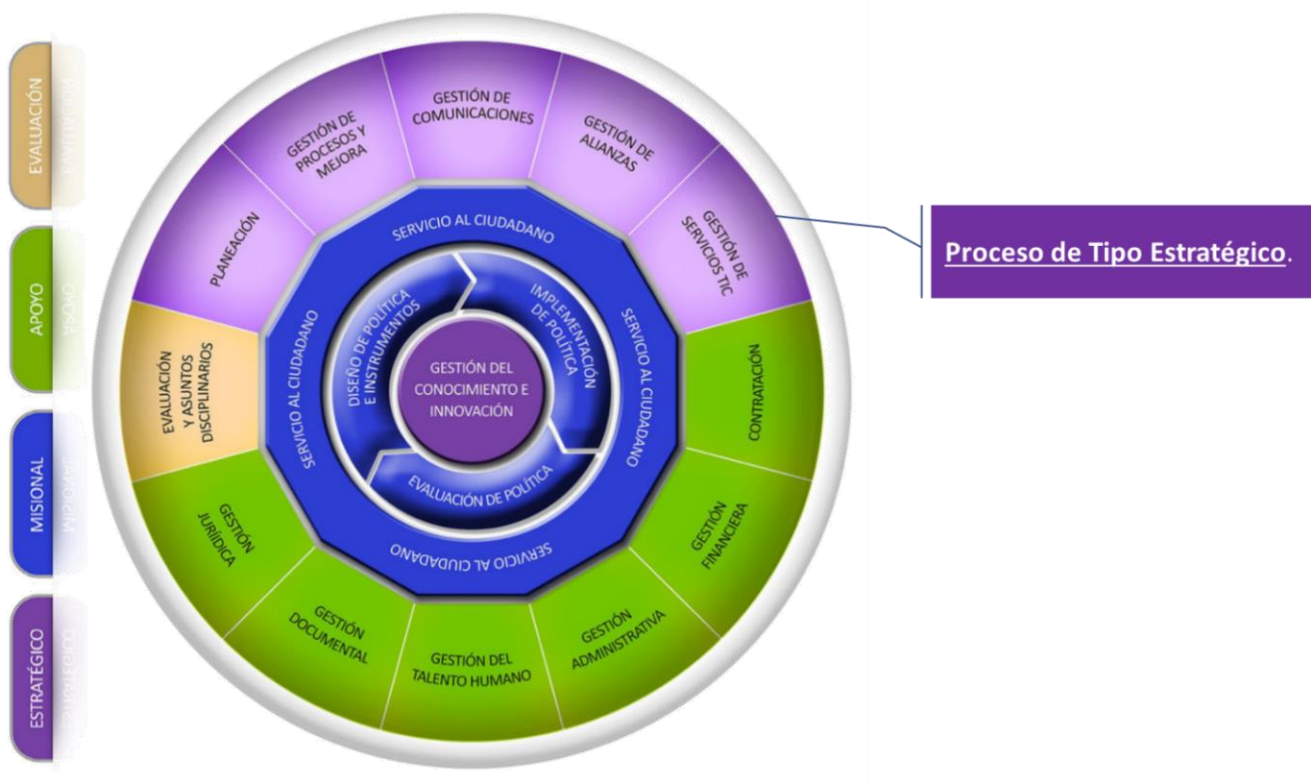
EVALUACIÓN

APOYO

MISIONAL

ESTRATÉGICO

GESTIÓN DE COMUNICACIONES

GESTIÓN DE PROCESOS Y MEJORA

GESTIÓN DE ALIANZAS

PLANEACIÓN

GESTIÓN DE SERVICIOS TIC

Proceso de Tipo Estratégico.

SERVICIO AL CIUDADANO

EVALUACIÓN Y ASUNTOS DISCIPLINARIOS

SERVICIO AL CIUDADANO

DISEÑO DE POLÍTICA E INSTRUMENTOS

IMPLEMENTACIÓN DE POLÍTICA

SERVICIO AL CIUDADANO

CONTRATACIÓN

GESTIÓN DEL CONOCIMIENTO E INNOVACIÓN

EVALUACIÓN DE POLÍTICA

SERVICIO AL CIUDADANO

GESTIÓN JURÍDICA

GESTIÓN FINANCIERA

GESTIÓN DOCUMENTAL

GESTIÓN ADMINISTRATIVA

GESTIÓN DEL TALENTO HUMANO